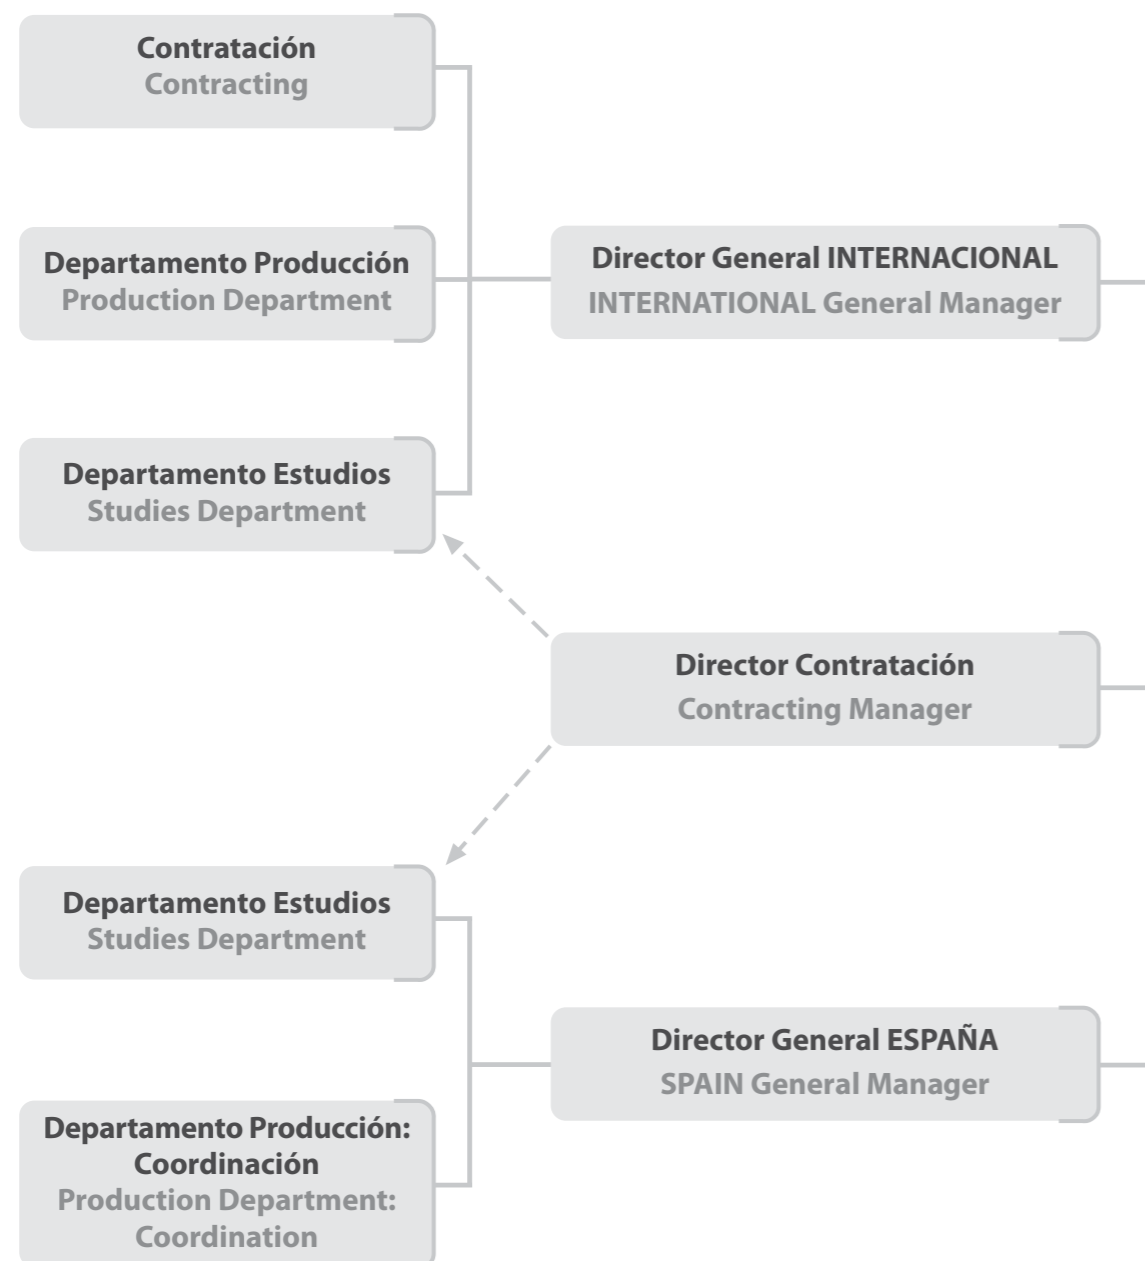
Contratación
Contracting

Departamento Producción
Production Department

Departamento Estudios
Studies Department

Director General INTERNACIONAL
INTERNATIONAL General Manager

Director Contratación
Contracting Manager

Departamento Estudios
Studies Department

Director General ESPAÑA
SPAIN General Manager

Departamento Producción: Coordinación
Production Department: Coordination